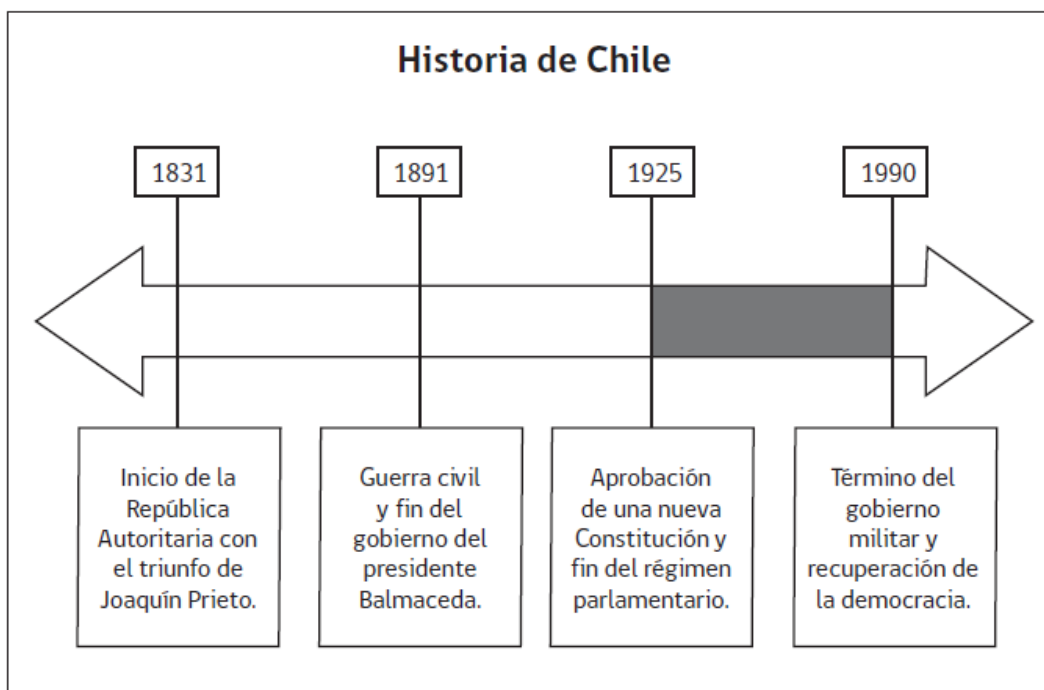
Historia de Chile

1831

1891

1925

1990

Inicio de la República Autoritaria con el triunfo de Joaquín Prieto.

Guerra civil y fin del gobierno del presidente Balmaceda.

Aprobación de una nueva Constitución y fin del régimen parlamentario.

Término del gobierno militar y recuperación de la democracia.